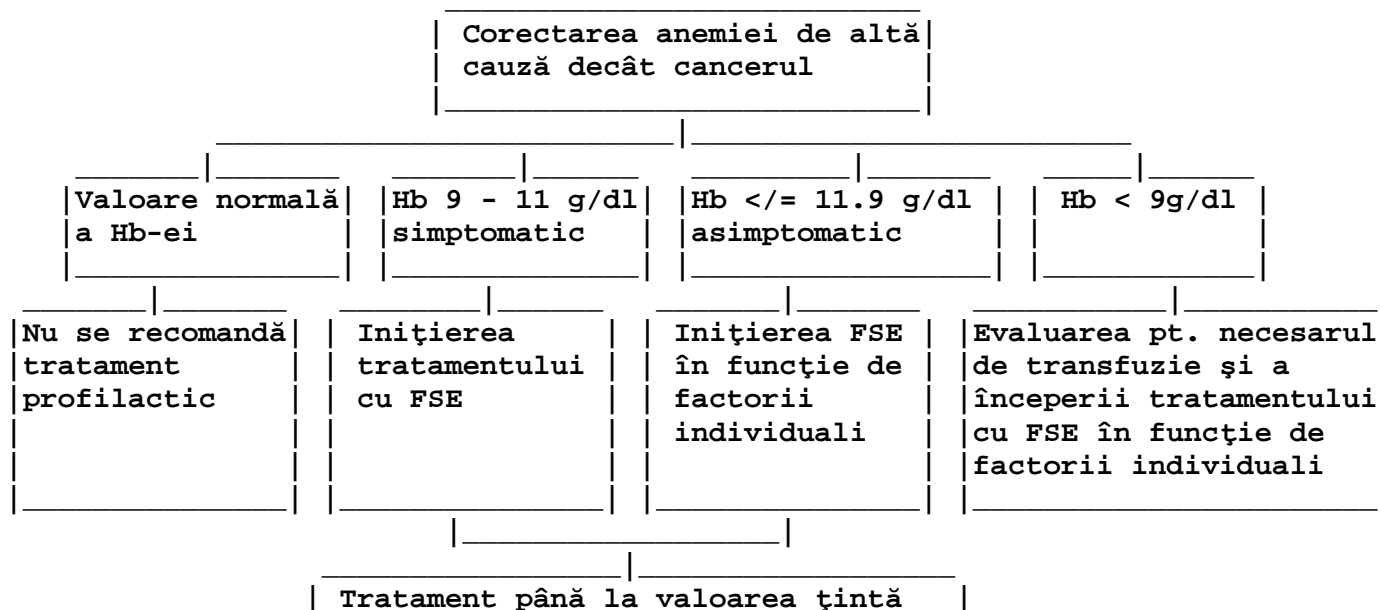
Corectarea anemiei de altă cauză decât cancerul

Valoare normală a Hb-ei

Hb 9 - 11 g/dl simptomatic

Hb </= 11.9 g/dl asimptomatic

Hb < 9g/dl

Nu se recomandă tratament profilactic

Iniţierea tratamentului cu FSE

Iniţierea FSE în funcţie de factorii individuali

Evaluarea pt. necesarul de transfuzie şi a începerii tratamentului cu FSE în funcţie de factorii individuali

Tratament până la valoarea ţintă